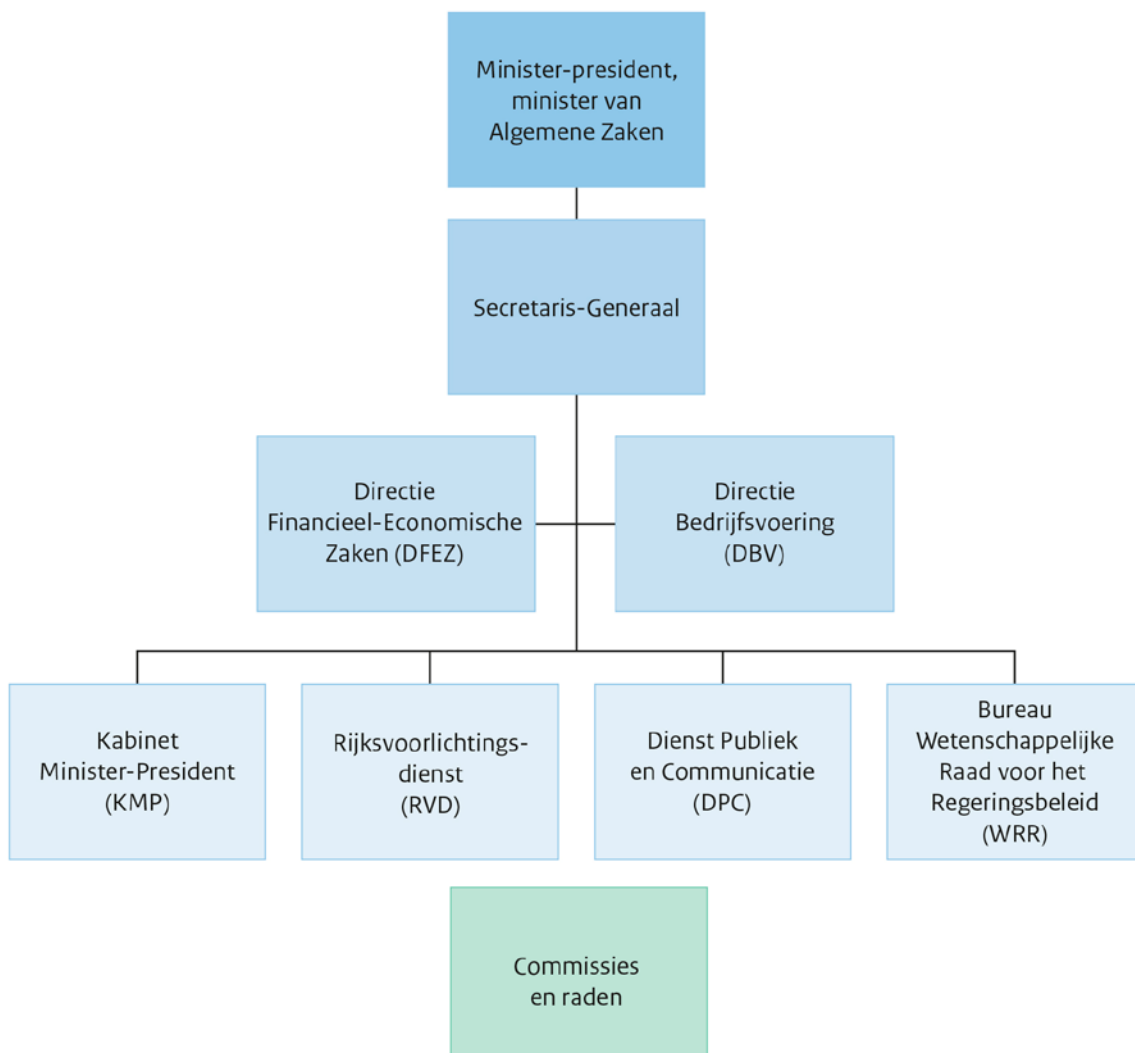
Minister-president, minister van Algemene Zaken

Secretaris-Generaal

Directie Financieel-Economische Zaken (DFEZ)

Directie Bedrijfsvoering (DBV)

Kabinet Minister-President (KMP)

Rijksvoorlichtingsdienst (RVD)

Dienst Publiek en Communicatie (DPC)

Bureau Wetenschappelijke Raad voor het Regeringsbeleid (WRR)

Commissies en raden